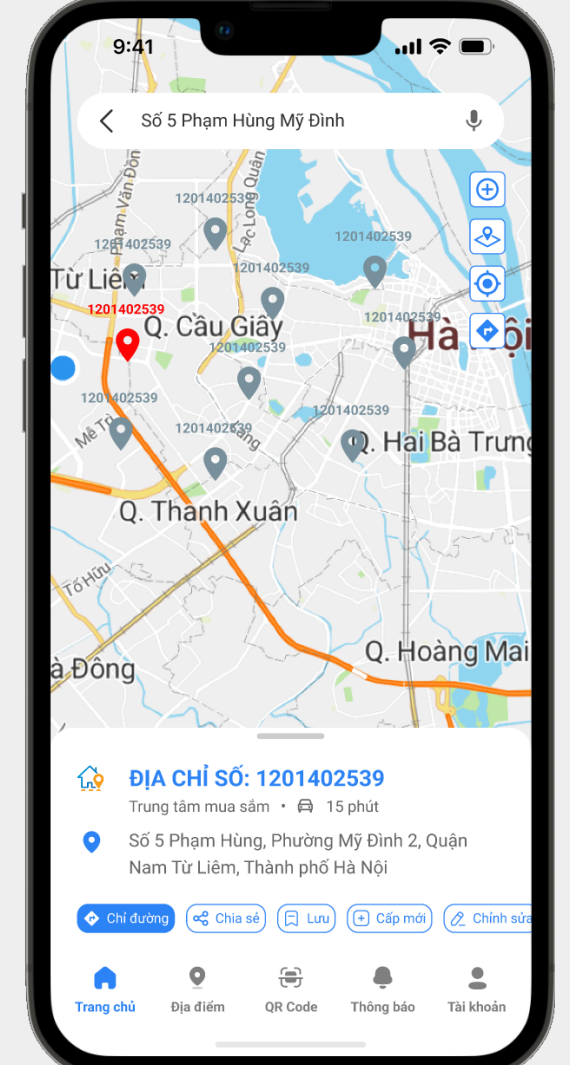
9:41

Số 5 Phạm Hùng Mỹ Đình

1201402539
1201402539
1201402539
1201402539
1201402539
1201402539
1201402539
1201402539
1201402539
1201402539

Từ Liêm
Q. Cầu Giấy
Hà Nội
Q. Hai Bà Trưng
Q. Thanh Xuân
Q. Hoàng Mai
Hà Đông
Phạm Văn Đồng
Lạc Long Quân
Mễ Trì
Tố Hữu

ĐỊA CHỈ SỐ: 1201402539
Trung tâm mua sắm • 15 phút
Số 5 Phạm Hùng, Phường Mỹ Đình 2, Quận Nam Từ Liêm, Thành phố Hà Nội

Chỉ đường
Chia sẻ
Lưu
Cấp mới
Chỉnh sửa

Trang chủ
Địa điểm
QR Code
Thông báo
Tài khoản